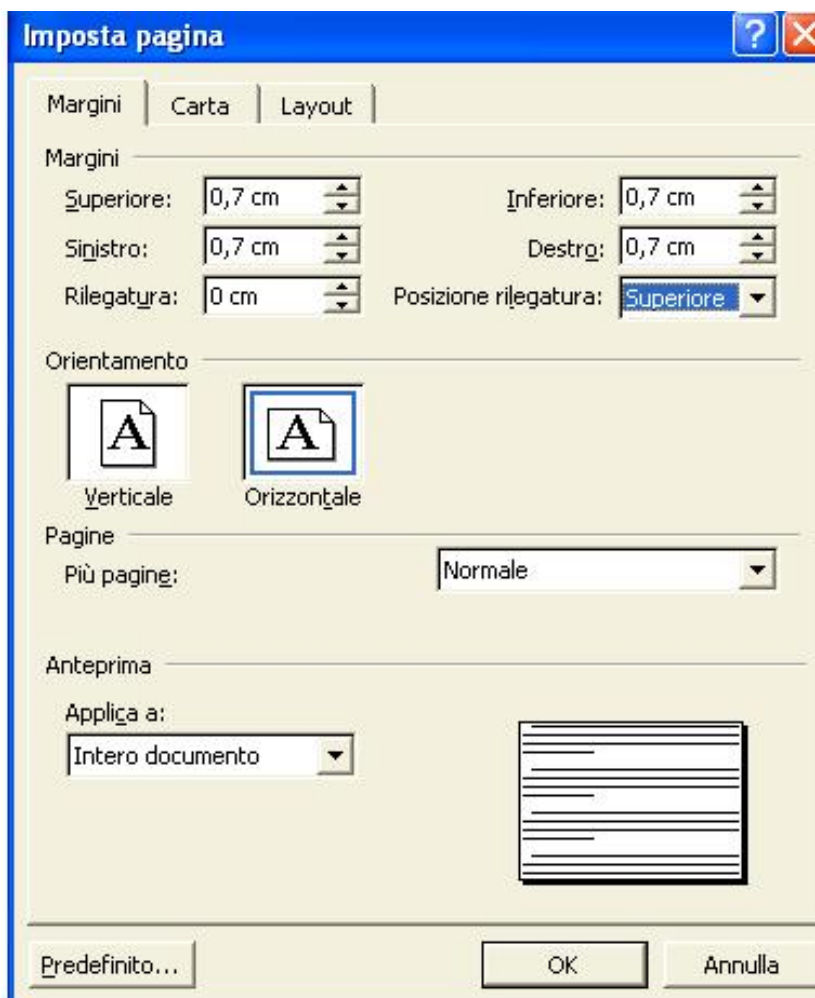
Imposta pagina

Margini | Carta | Layout

Margini

Superiore: 0,7 cm

Inferiore: 0,7 cm

Sinistro: 0,7 cm

Destro: 0,7 cm

Rilegatura: 0 cm

Posizione rilegatura: Superiore

Orientamento

A

Verticale

A

Orizzontale

Pagine

Più pagine: Normale

Anteprima

Applica a:

Intero documento

Predefinito...

OK

Annulla